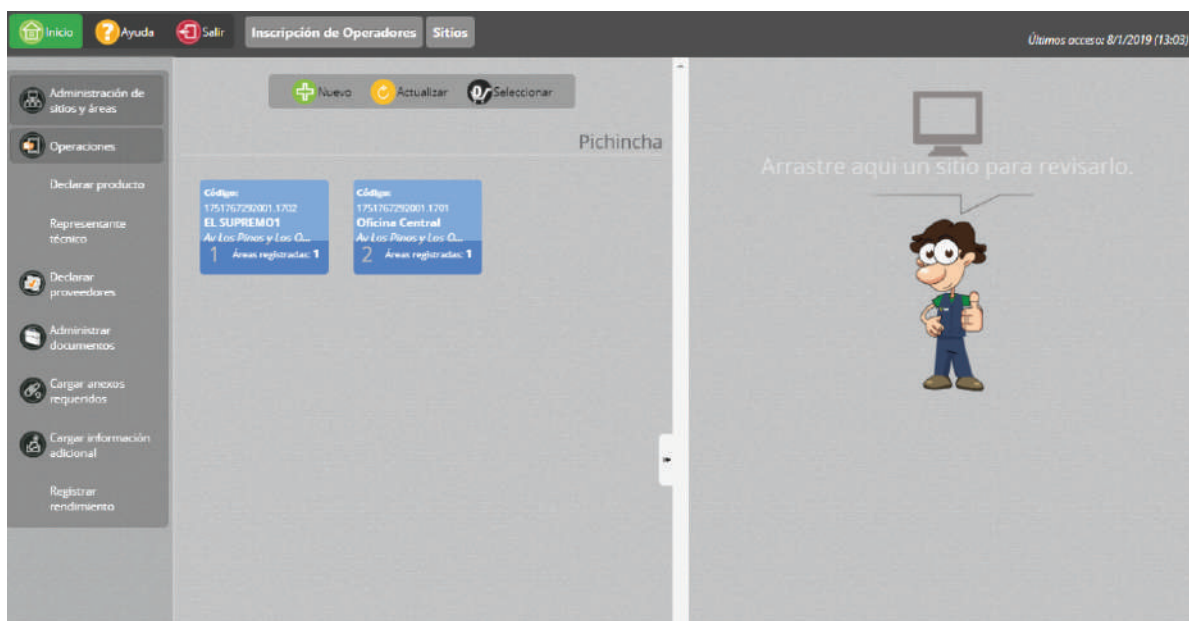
Inicio Ayuda Salir Inscripción de Operadores Sitios

Últimos acceso: 8/1/2019 (13:03)

Administración de sitios y áreas

Operaciones

Declarar producto

Representante técnico

Declarar proveedores

Administrar documentos

Cargar anexos requeridos

Cargar información adicional

Registrar rendimiento

Nuevo Actualizar Seleccionar

Pichincha

Código: 1751767292001.1702
EL SUPREMO1
Av Los Pinos y Los O...
1 Áreas registradas: 1

Código: 1751767292001.1701
Oficina Central
Av Los Pinos y Los O...
2 Áreas registradas: 1

Arrastre aquí un sitio para revisarlo.